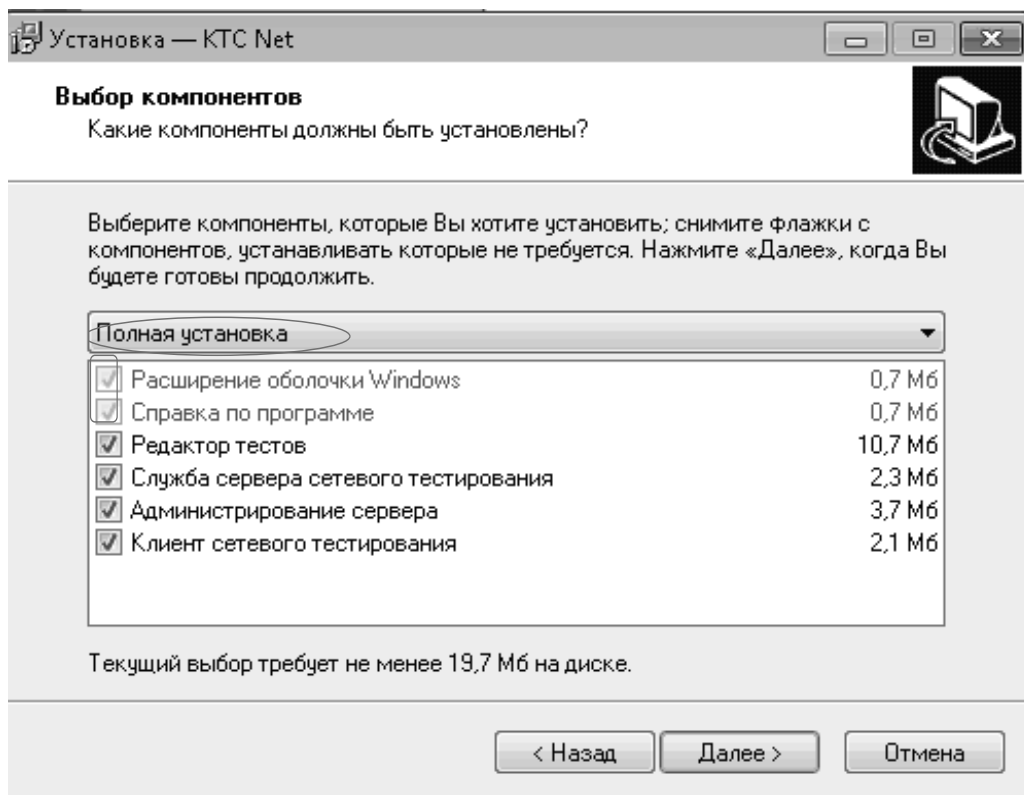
Установка — KTC Net

**Выбор компонентов**
Какие компоненты должны быть установлены?

Выберите компоненты, которые Вы хотите установить; снимите флажки с компонентов, устанавливать которые не требуется. Нажмите «Далее», когда Вы будете готовы продолжить.

Полная установка

| | |
|---|---|
| Расширение оболочки Windows | 0,7 Мб |
| Справка по программе | 0,7 Мб |
| Редактор тестов | 10,7 Мб |
| Служба сервера сетевого тестирования | 2,3 Мб |
| Администрирование сервера | 3,7 Мб |
| Клиент сетевого тестирования | 2,1 Мб |

Текущий выбор требует не менее 19,7 Мб на диске.

< Назад   Далее >   Отмена